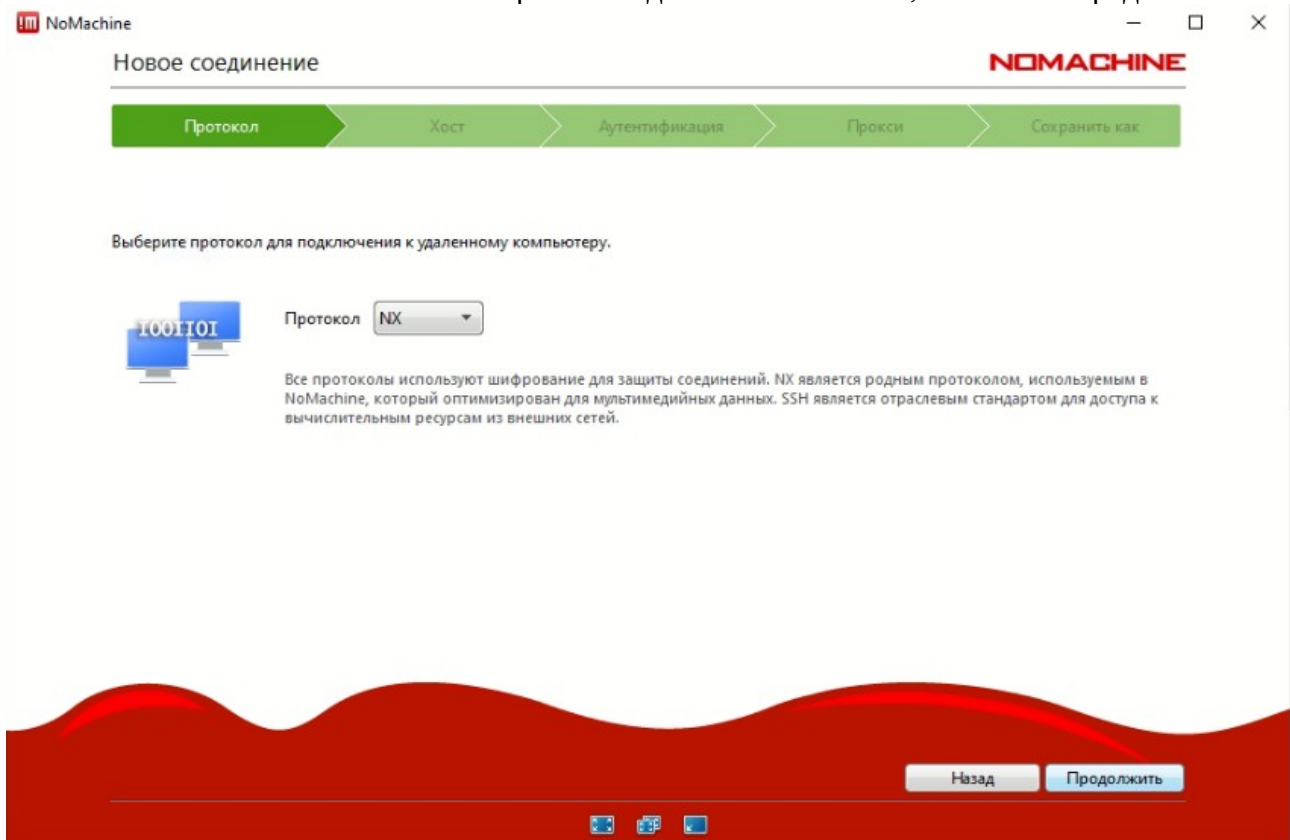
NoMachine

Новое соединение

NOMACHINE

Протокол | Хост | Аутентификация | Прокси | Сохранить как

Выберите протокол для подключения к удаленному компьютеру.

IOOIIOI

Протокол NX

Все протоколы используют шифрование для защиты соединений. NX является родным протоколом, используемым в NoMachine, который оптимизирован для мультимедийных данных. SSH является отраслевым стандартом для доступа к вычислительным ресурсам из внешних сетей.

Назад

Продолжить